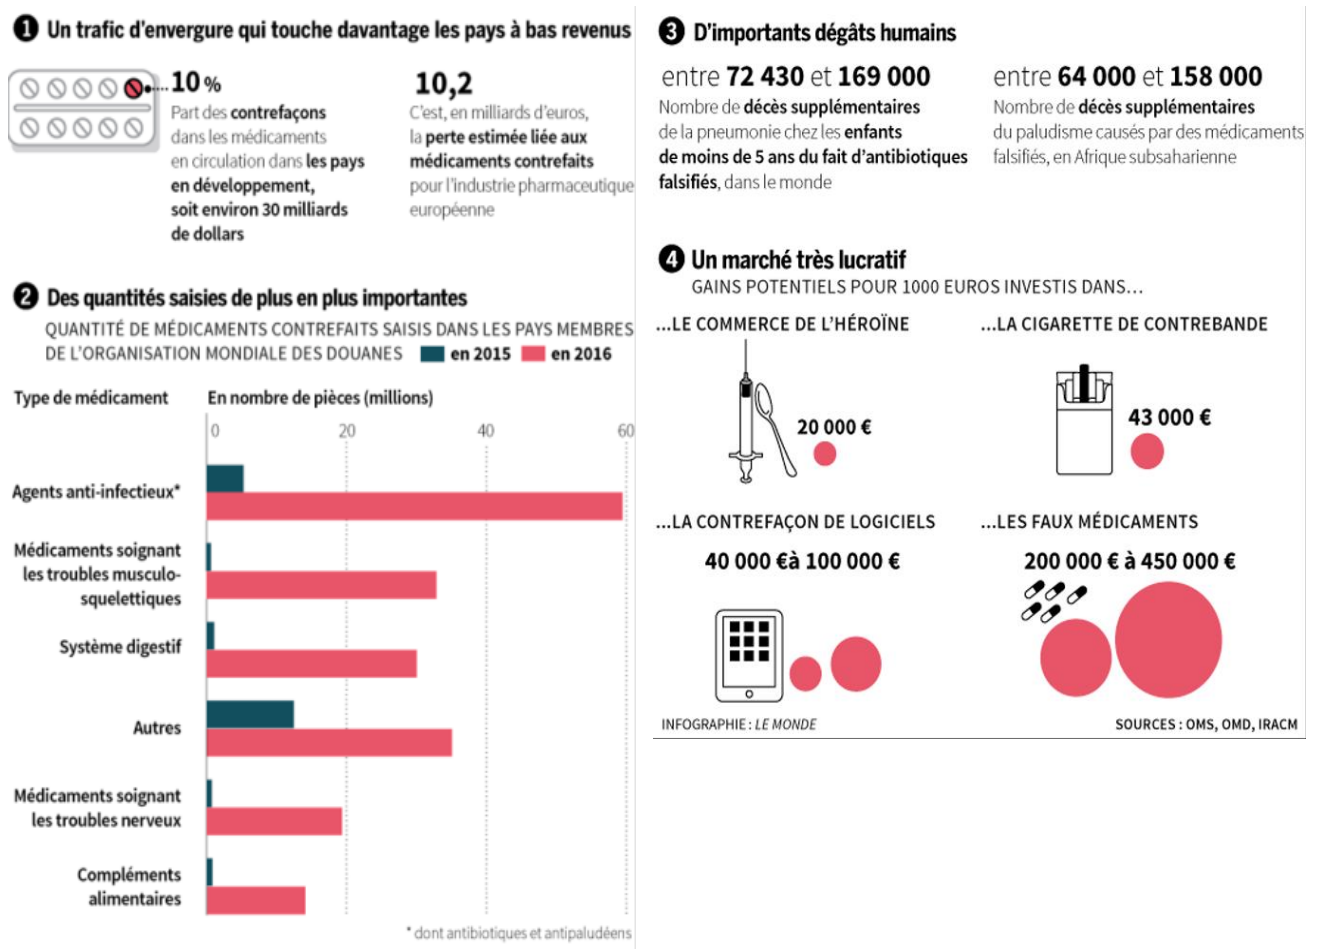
❶ Un trafic d'envergure qui touche davantage les pays à bas revenus

10 %
Part des contrefaçons dans les médicaments en circulation dans les pays en développement, soit environ 30 milliards de dollars

10,2
C'est, en milliards d'euros, la perte estimée liée aux médicaments contrefaits pour l'industrie pharmaceutique européenne

❷ Des quantités saisies de plus en plus importantes
QUANTITÉ DE MÉDICAMENTS CONTREFAITS SAISIS DANS LES PAYS MEMBRES DE L'ORGANISATION MONDIALE DES DOUANES en 2015 en 2016

Type de médicament
En nombre de pièces (millions)
0 20 40 60

Agents anti-infectieux*
Médicaments soignant les troubles musculo-squelettiques
Système digestif
Autres
Médicaments soignant les troubles nerveux
Compléments alimentaires

* dont antibiotiques et antipaludéens

❸ D'importants dégâts humains

entre 72 430 et 169 000
Nombre de décès supplémentaires de la pneumonie chez les enfants de moins de 5 ans du fait d'antibiotiques falsifiés, dans le monde

entre 64 000 et 158 000
Nombre de décès supplémentaires du paludisme causés par des médicaments falsifiés, en Afrique subsaharienne

❹ Un marché très lucratif
GAINS POTENTIELS POUR 1000 EUROS INVESTIS DANS...

...LE COMMERCE DE L'HÉROÏNE
20 000 €

...LA CIGARETTE DE CONTREBANDE
43 000 €

...LA CONTREFAÇON DE LOGICIELS
40 000 €à 100 000 €

...LES FAUX MÉDICAMENTS
200 000 € à 450 000 €

INFOGRAPHIE : LE MONDE
SOURCES : OMS, OMD, IRACM